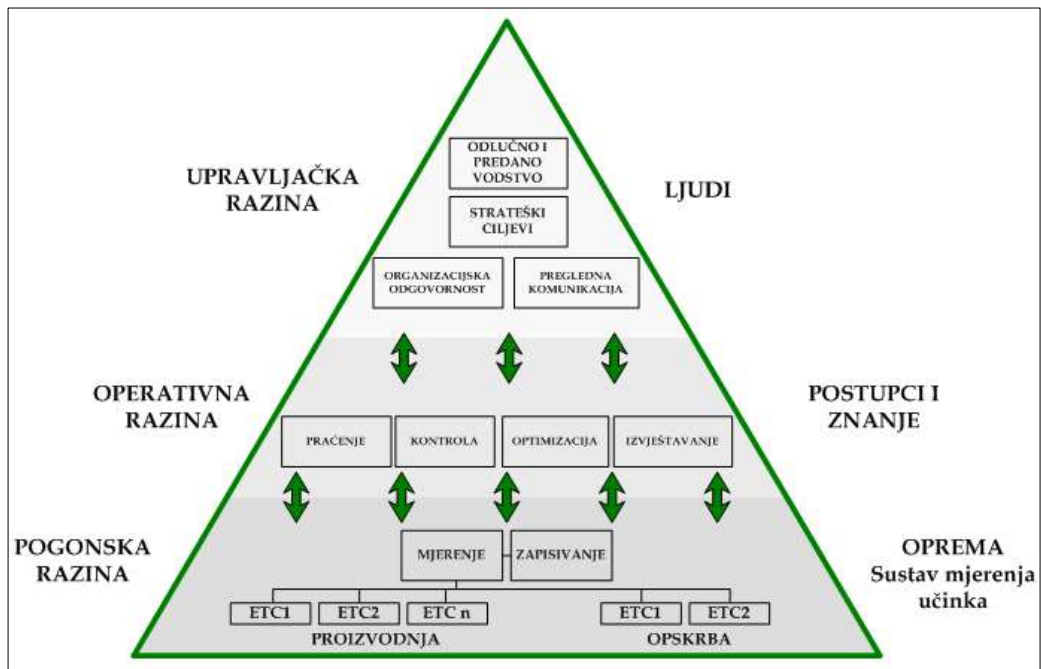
UPRAVLJAČKA RAZINA

ODLUČNO I PREDANO VODSTVO

LJUDI

STRATEŠKI CILJEVI

ORGANIZACIJSKA ODGOVORNOST

PREGLEDNA KOMUNIKACIJA

OPERATIVNA RAZINA

POSTUPCI I ZNANJE

PRAĆENJE

KONTROLA

OPTIMIZACIJA

IZVJEŠTAVANJE

POGONSKA RAZINA

MJERENJE

ZAPISIVANJE

OPREMA
Sustav mjerenja učinka

ETC1

ETC2

ETC n

ETC1

ETC2

PROIZVODNJA

OPSKRBA